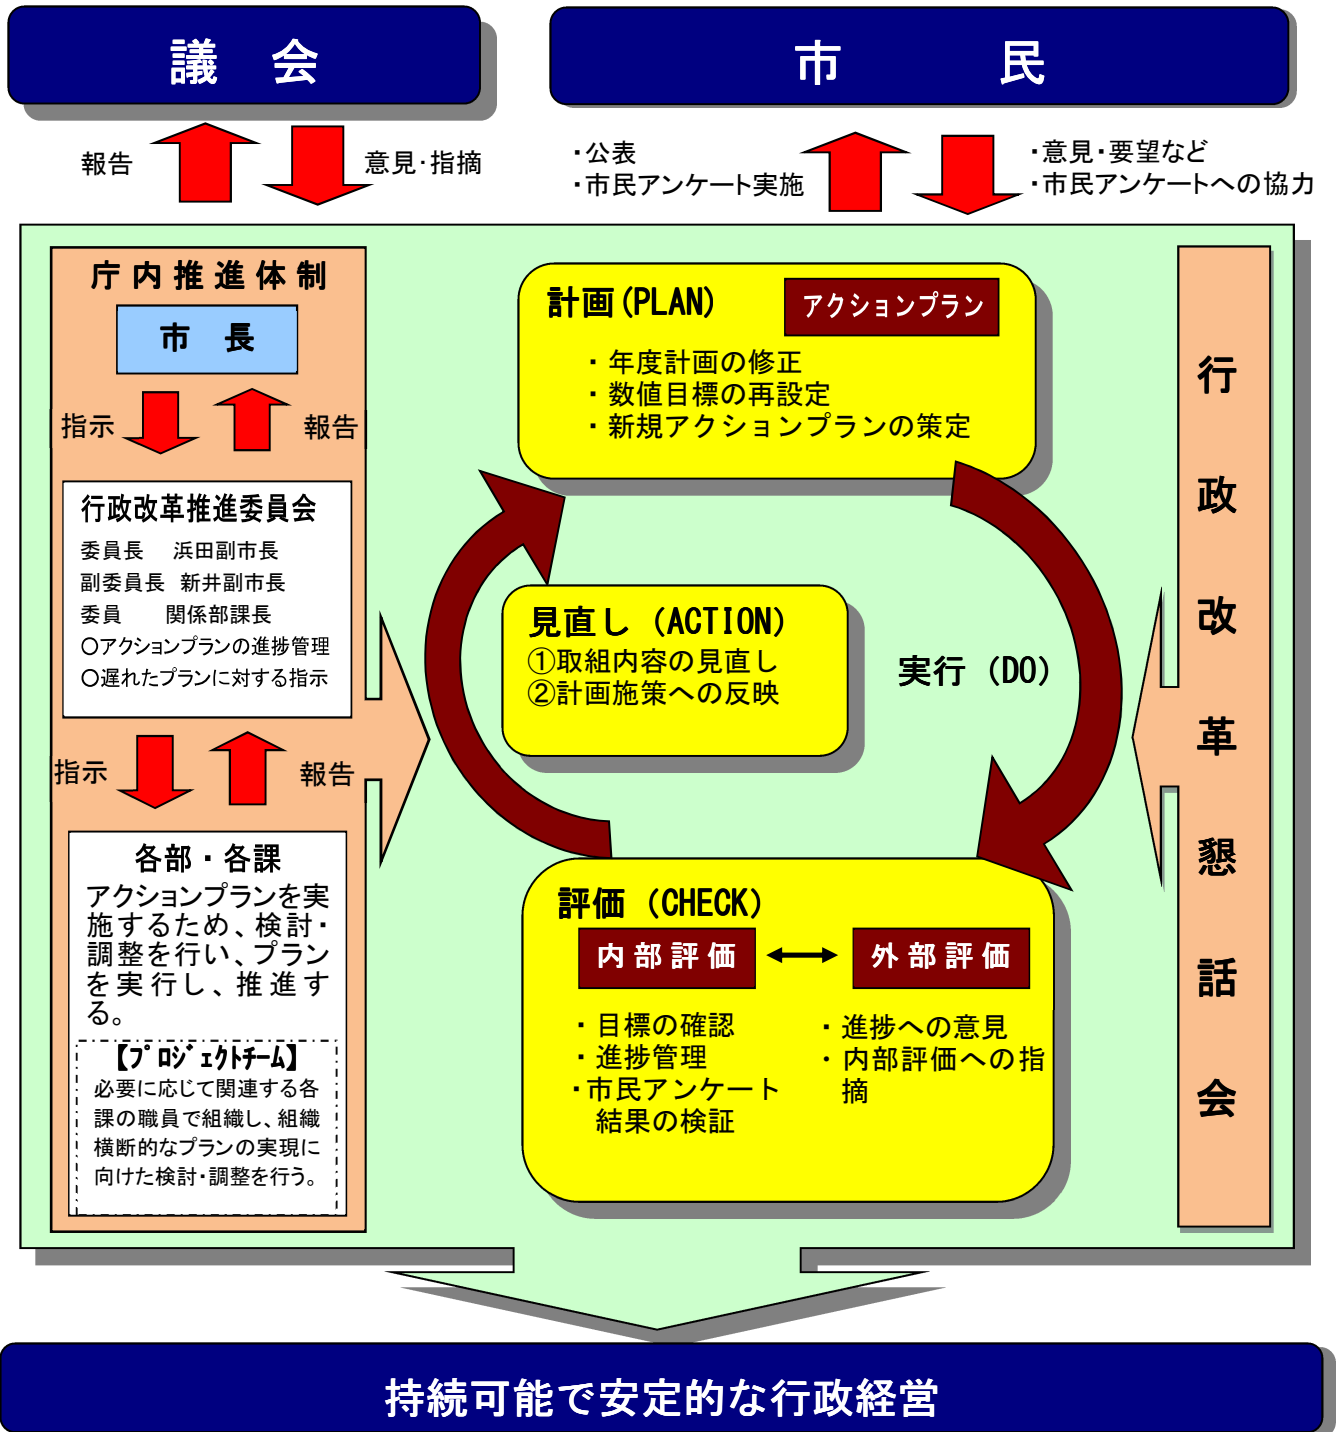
議　会

市　民

報告

意見･指摘

・公表
・市民アンケート実施

・意見･要望など
・市民アンケートへの協力

庁内推進体制

市　長

指示

報告

行政改革推進委員会
委員長　浜田副市長
副委員長　新井副市長
委員　関係部課長
○アクションプランの進捗管理
○遅れたプランに対する指示

指示

報告

各部・各課
アクションプランを実施するため、検討･調整を行い、プランを実行し、推進する。

【ﾌﾟﾛｼﾞｪｸﾄﾁｰﾑ】
必要に応じて関連する各課の職員で組織し、組織横断的なプランの実現に向けた検討･調整を行う。

計画(PLAN)

アクションプラン

・年度計画の修正
・数値目標の再設定
・新規アクションプランの策定

見直し（ACTION）
①取組内容の見直し
②計画施策への反映

実行（DO）

評価（CHECK）

内部評価

外部評価

・目標の確認
・進捗管理
・市民アンケート結果の検証

・進捗への意見
・内部評価への指摘

行政改革懇話会

持続可能で安定的な行政経営